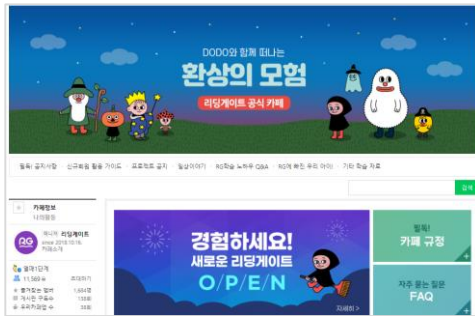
DODO와 함께 떠나는
환상의 모험
리딩게이트 공식 카페

필독! 공지사항 | 신규회원 활용 가이드 | 프로모션 공지 | 일상이야기 | RG학습 노하우 Q&A | RG에 빠진 우리 아이 | 기타 학습 자료

검색

카페정보
나의활동

매니저 리딩게이트
since 2018.10.16. 카페소개

열매1단계
11,569

경험하세요!
새로운 리딩게이트
O/P/E/N
자세히 >

필독!
카페 규정

자주 묻는 질문
FAQ